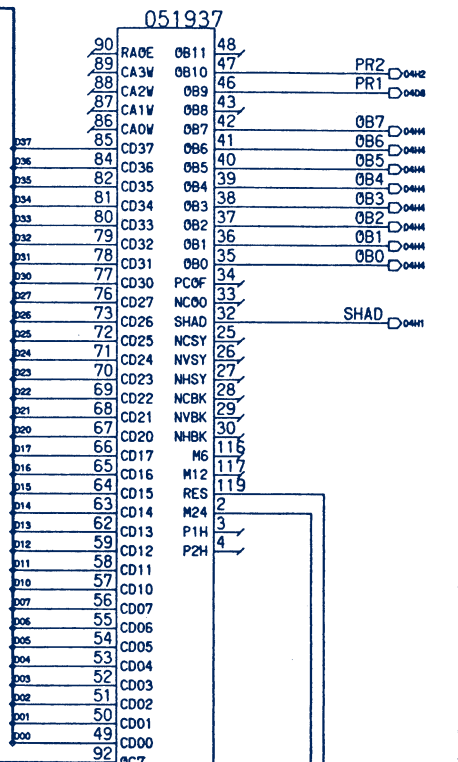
051937

90 RAGE
89 CA3W
88 CA2W
87 CA1W
86 CA0W
85 CD37
84 CD36
82 CD35
81 CD34
80 CD33
79 CD32
78 CD31
77 CD30
76 CD27
73 CD26
72 CD25
71 CD24
70 CD23
69 CD22
68 CD21
67 CD20
66 CD17
65 CD16
64 CD15
63 CD14
62 CD13
59 CD12
58 CD11
57 CD10
56 CD07
55 CD06
54 CD05
53 CD04
52 CD03
51 CD02
50 CD01
49 CD00
92

OB11 48
OB10 47
OB9 46
OB8 43
OB7 42
OB6 41
OB5 40
OB4 39
OB3 38
OB2 37
OB1 36
OB0 35
PCOF 34
NCOO 33
SHAD 32
NCSY 25
NVSY 26
NHSY 27
NCBK 28
NVBK 29
NHBK 30
M6 116
M12 117
RES 119
M24 2
P1H 3
P2H 4

PR2 04H2
PR1 04D8
OB7 04H4
OB6 04H4
OB5 04H4
OB4 04H4
OB3 04H4
OB2 04H4
OB1 04H4
OB0 04H4
SHAD 04H1

D37
D36
D35
D34
D33
D32
D31
D30
D27
D26
D25
D24
D23
D22
D21
D20
D17
D16
D15
D14
D13
D12
D11
D10
D07
D06
D05
D04
D03
D02
D01
D00